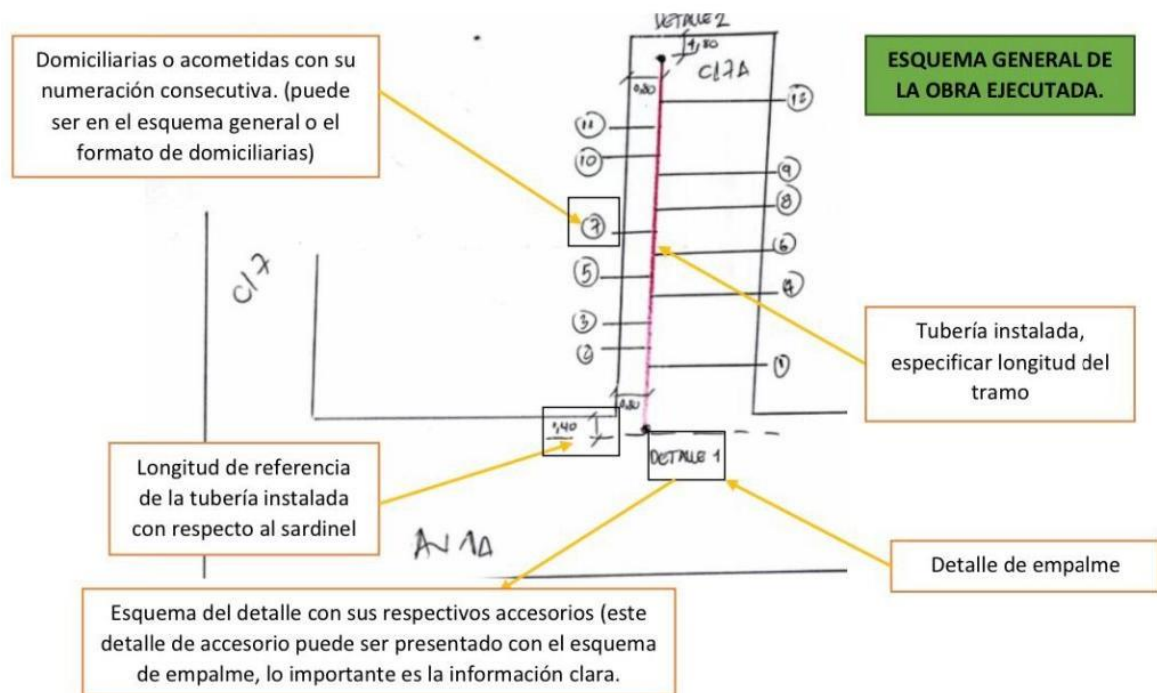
DETALLE 2

1,80

0,80

Cl 7A

ESQUEMA GENERAL DE LA OBRA EJECUTADA.

Domiciliarias o acometidas con su numeración consecutiva. (puede ser en el esquema general o el formato de domiciliarias)

11

12

10

9

8

7

6

5

4

3

2

1

Cl 7

Tubería instalada, especificar longitud del tramo

0,80

1,40

Longitud de referencia de la tubería instalada con respecto al sardinel

DETALLE 1

Av 1A

Detalle de empalme

Esquema del detalle con sus respectivos accesorios (este detalle de accesorio puede ser presentado con el esquema de empalme, lo importante es la información clara.